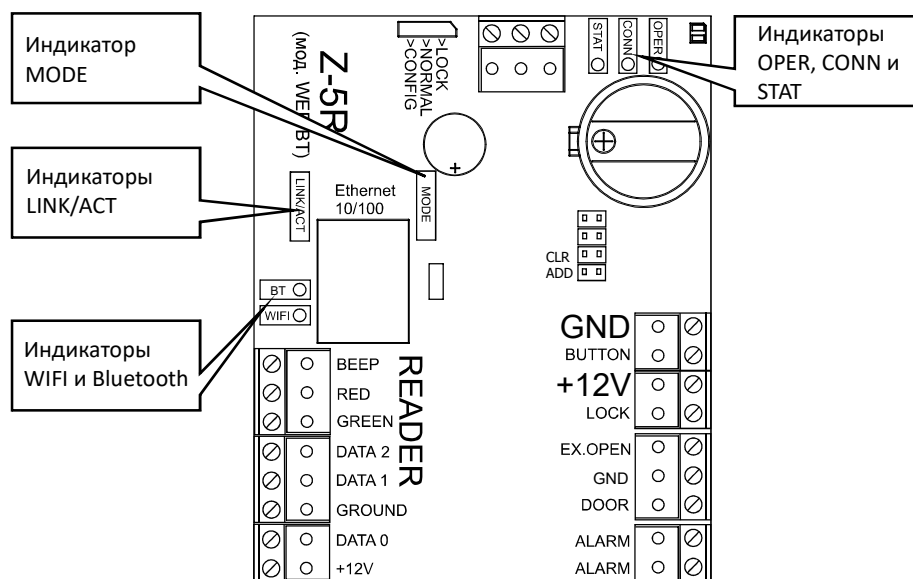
Индикатор MODE

Z-5R

(мод. WEB BT)

>LOCK
>NORMAL
>CONFIG

STAT CONN OPER

Индикаторы OPER, CONN и STAT

Индикаторы LINK/ACT

LINK/ACT

Ethernet 10/100

MODE

CLR
ADD

BT
WIFI

Индикаторы WIFI и Bluetooth

GND
BUTTON
+12V
LOCK

BEEP
RED
GREEN
DATA 2
DATA 1
GROUND
DATA 0
+12V

READER

EX.OPEN
GND
DOOR
ALARM
ALARM